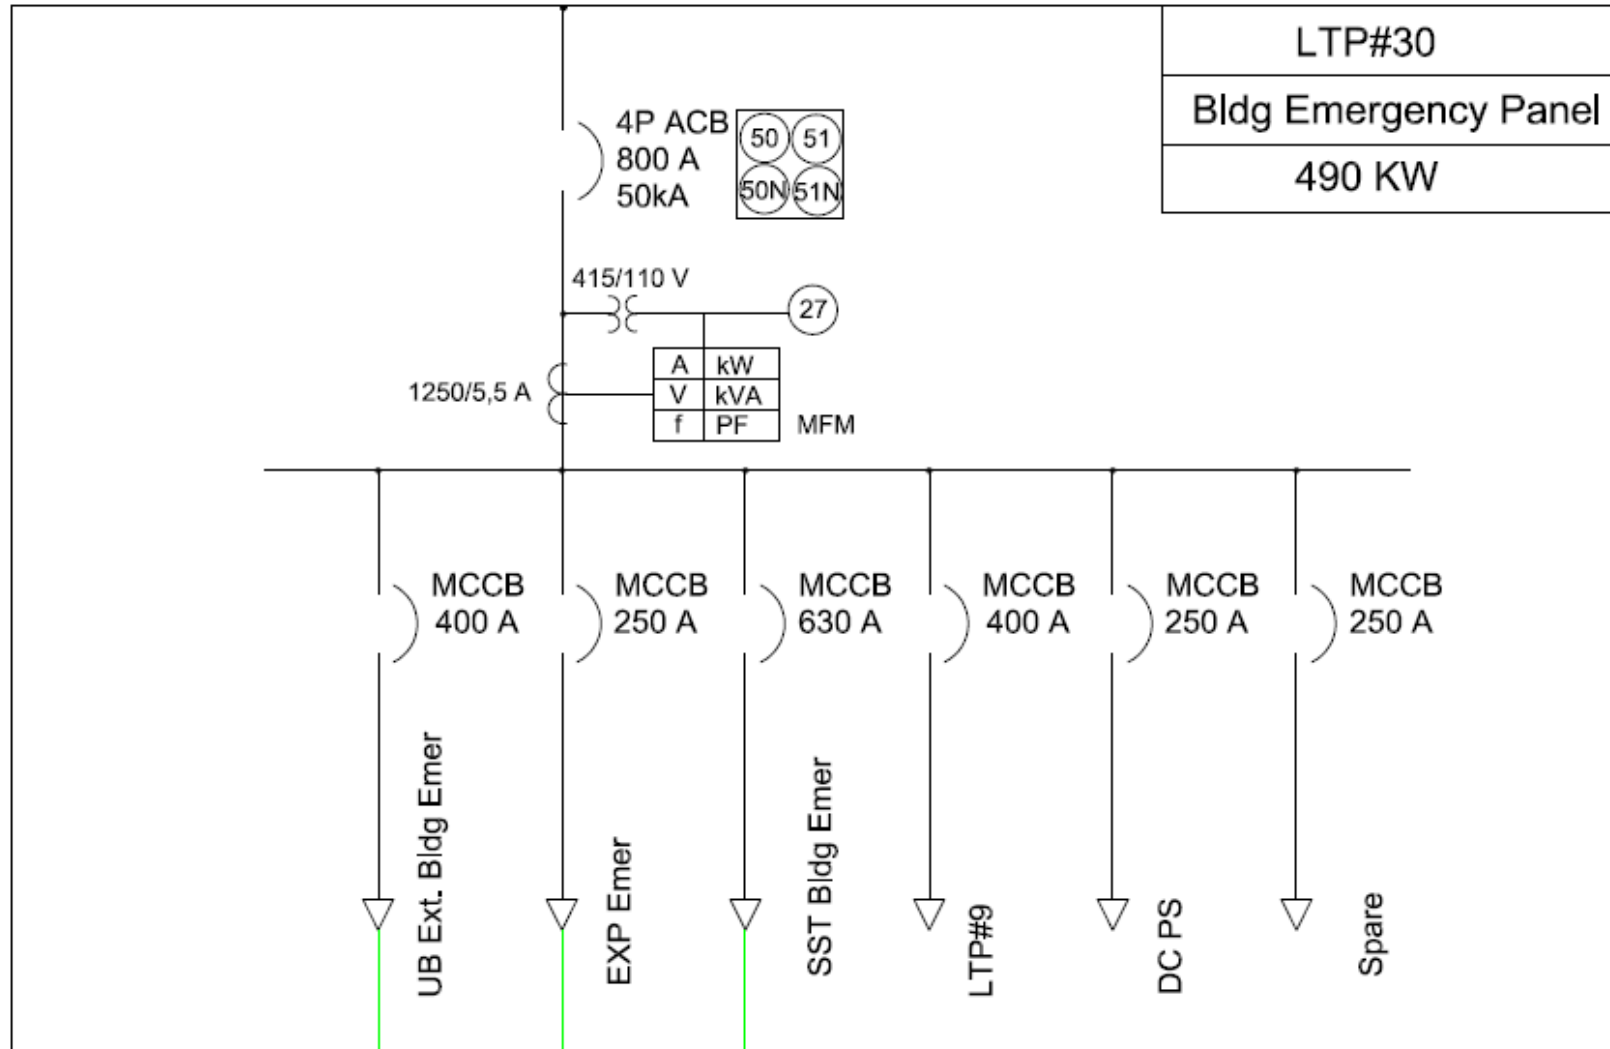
LTP#30

Bldg Emergency Panel

490 KW

4P ACB
800 A
50kA

50 51
50N 51N

415/110 V

27

1250/5,5 A

| A | kW |
|---|---|
| V | kVA |
| f | PF |

MFM

MCCB
400 A

MCCB
250 A

MCCB
630 A

MCCB
400 A

MCCB
250 A

MCCB
250 A

UB Ext. Bldg Emer

EXP Emer

SST Bldg Emer

LTP#9

DC PS

Spare